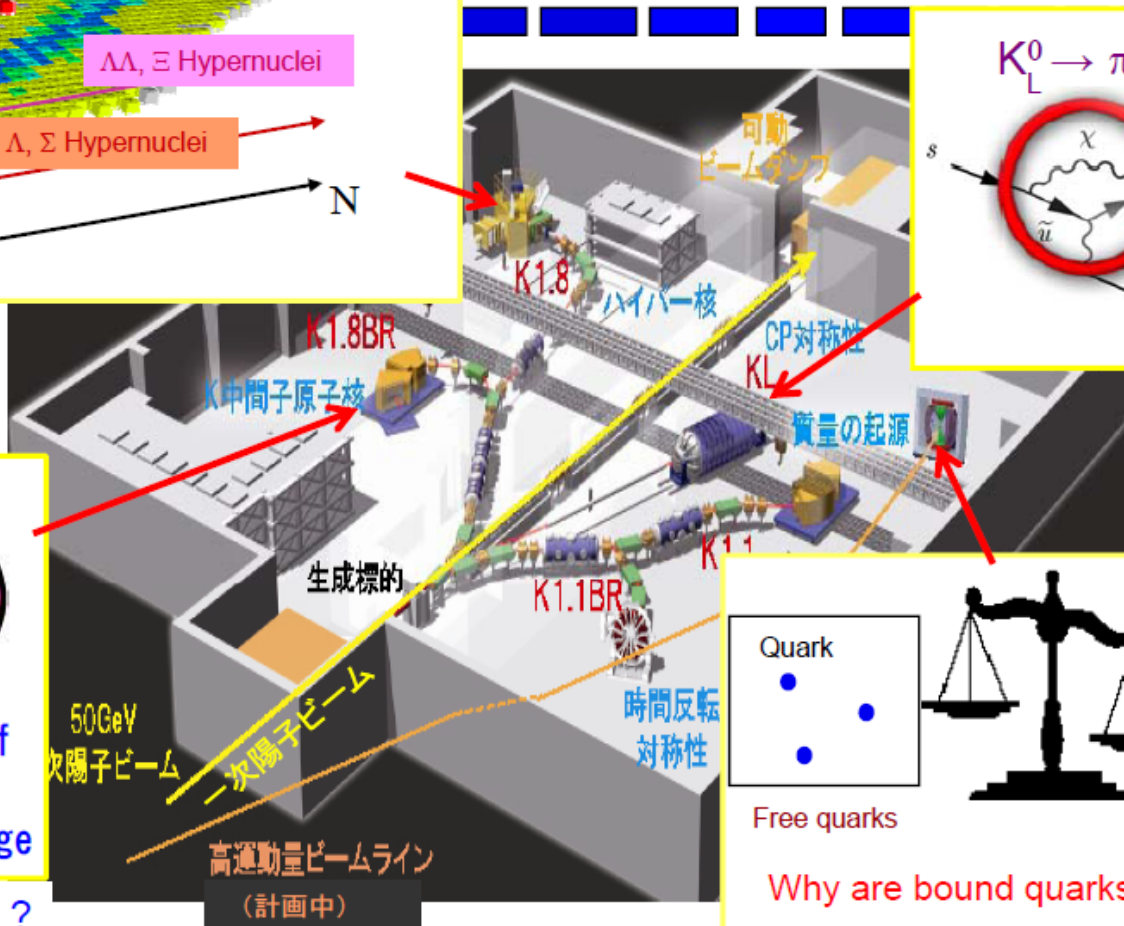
ΛΛ, Ξ Hypernuclei

Λ, Σ Hypernuclei

N

$K^0_L \rightarrow \pi$

$s$

$\chi$

$\tilde{u}$

可動
ビームダンプ

K1.8

ハイパー核

K1.8BR

CP対称性

KL

K中間子原子核

質量の起源

生成標的

K1.1

K1.1BR

50GeV
一次陽子ビーム

一次陽子ビーム

時間反転
対称性

高運動量ビームライン
（計画中）

Quark

Free quarks

Why are bound quarks

f

ge

?